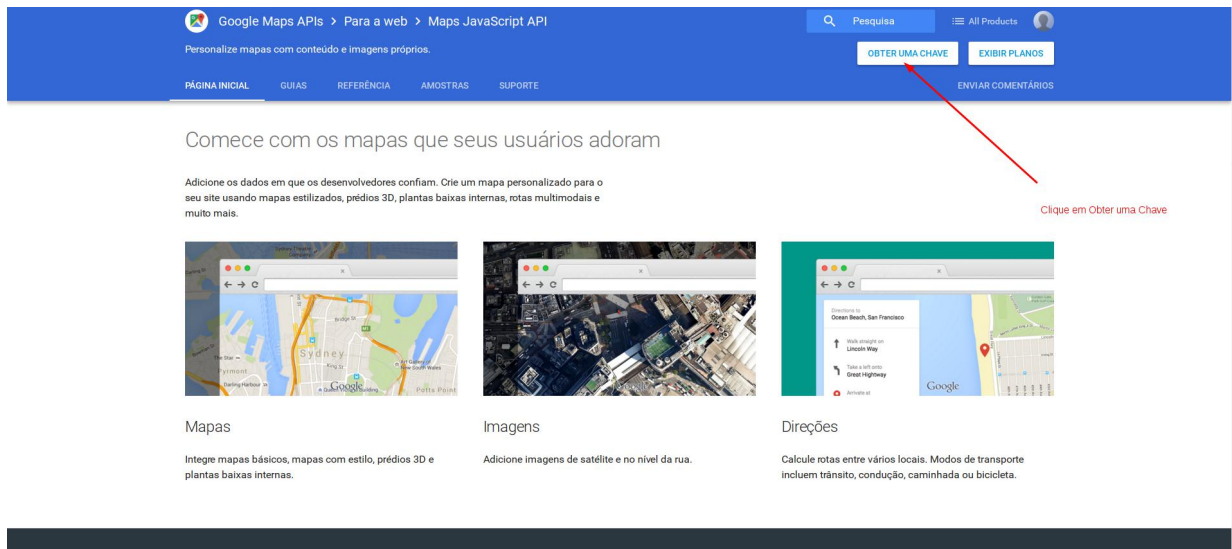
Google Maps APIs > Para a web > Maps JavaScript API

Pesquisa

All Products

Personalize mapas com conteúdo e imagens próprios.

OBTER UMA CHAVE

EXIBIR PLANOS

PÁGINA INICIAL GUIAS REFERÊNCIA AMOSTRAS SUPORTE

ENVIAR COMENTÁRIOS

Comece com os mapas que seus usuários adoram

Adicione os dados em que os desenvolvedores confiam. Crie um mapa personalizado para o seu site usando mapas estilizados, prédios 3D, plantas baixas internas, rotas multimodais e muito mais.

Clique em Obter uma Chave

Sydney

Google

Directions to Ocean Beach, San Francisco

Walk straight on Lincoln Way

Take a left onto Great Highway

Arrive at

Google

Mapas

Integre mapas básicos, mapas com estilo, prédios 3D e plantas baixas internas.

Imagens

Adicione imagens de satélite e no nível da rua.

Direções

Calcule rotas entre vários locais. Modos de transporte incluem trânsito, condução, caminhada ou bicicleta.